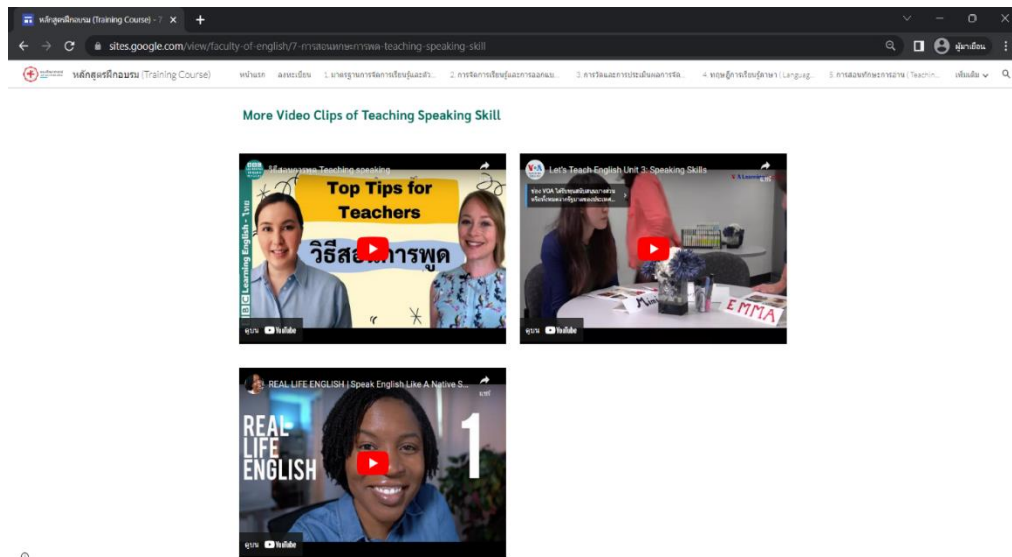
หลักสูตรฝึกอบรม (Training Course) - 7 ×

sites.google.com/view/faculty-of-english/7-การสอนทักษะการพูด-teaching-speaking-skill

ผู้มาเยือน

หลักสูตรฝึกอบรม (Training Course) หน้าแรก ลงทะเบียน 1. มาตรฐานการจัดการเรียนรู้และตัว... 2. การจัดการเรียนรู้และการออกแบ... 3. การวัดและการประเมินผลการจัด... 4. ทฤษฎีการเรียนรู้ภาษา (Languag... 5. การสอนทักษะการอ่าน (Teachin... เพิ่มเติม

More Video Clips of Teaching Speaking Skill

วิธีสอนการพูด Teaching speaking

Top Tips for Teachers

วิธีสอนการพูด

BBC Learning English - ไทย

ดูบน YouTube

Let's Teach English Unit 3: Speaking Skills

ช่อง VOA ได้รับสนับสนุนจากสถาน... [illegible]

Kim

EMMA

ดูบน YouTube

REAL LIFE ENGLISH | Speak English Like A Native S...

แชร์

REAL LIFE ENGLISH

1

ดูบน YouTube